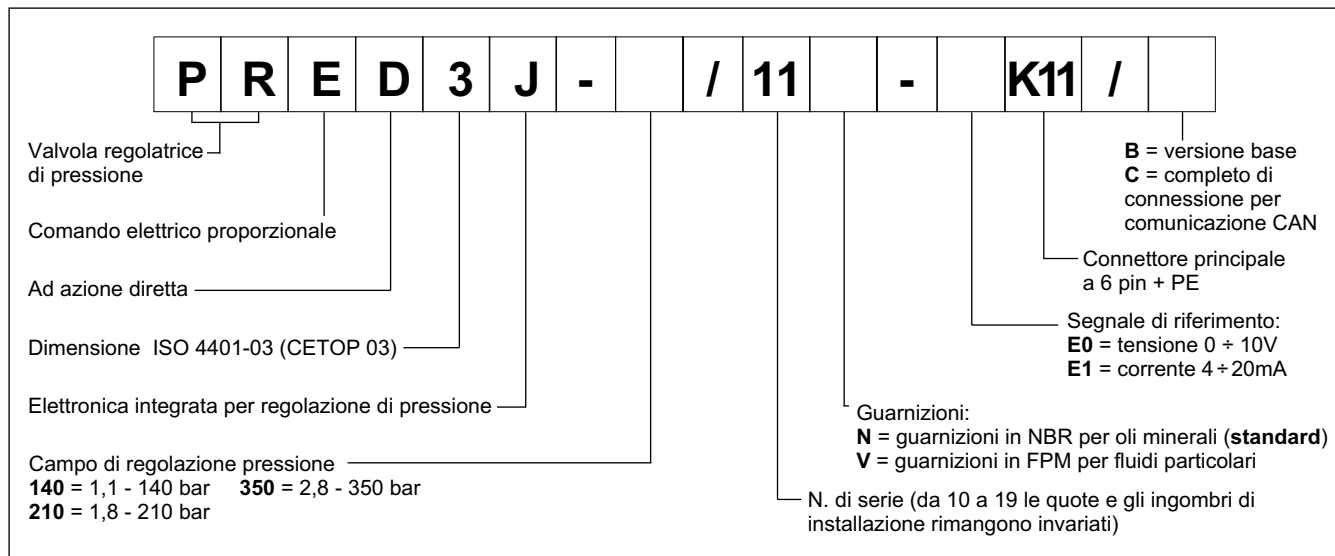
| P | R | E | D | 3 | J | - |  | / | 11 |  | - |  | K11 | / |  |
|---|---|---|---|---|---|---|---|---|---|---|---|---|---|---|---|

Valvola regolatrice di pressione

Comando elettrico proporzionale

Ad azione diretta

Dimensione ISO 4401-03 (CETOP 03)

Elettronica integrata per regolazione di pressione

Campo di regolazione pressione
**140** = 1,1 - 140 bar **350** = 2,8 - 350 bar
**210** = 1,8 - 210 bar

**B** = versione base
**C** = completo di connessione per comunicazione CAN

Connettore principale a 6 pin + PE

Segnale di riferimento:
**E0** = tensione 0 ÷ 10V
**E1** = corrente 4 ÷ 20mA

Guarnizioni:
**N** = guarnizioni in NBR per oli minerali (**standard**)
**V** = guarnizioni in FPM per fluidi particolari

N. di serie (da 10 a 19 le quote e gli ingombri di installazione rimangono invariati)